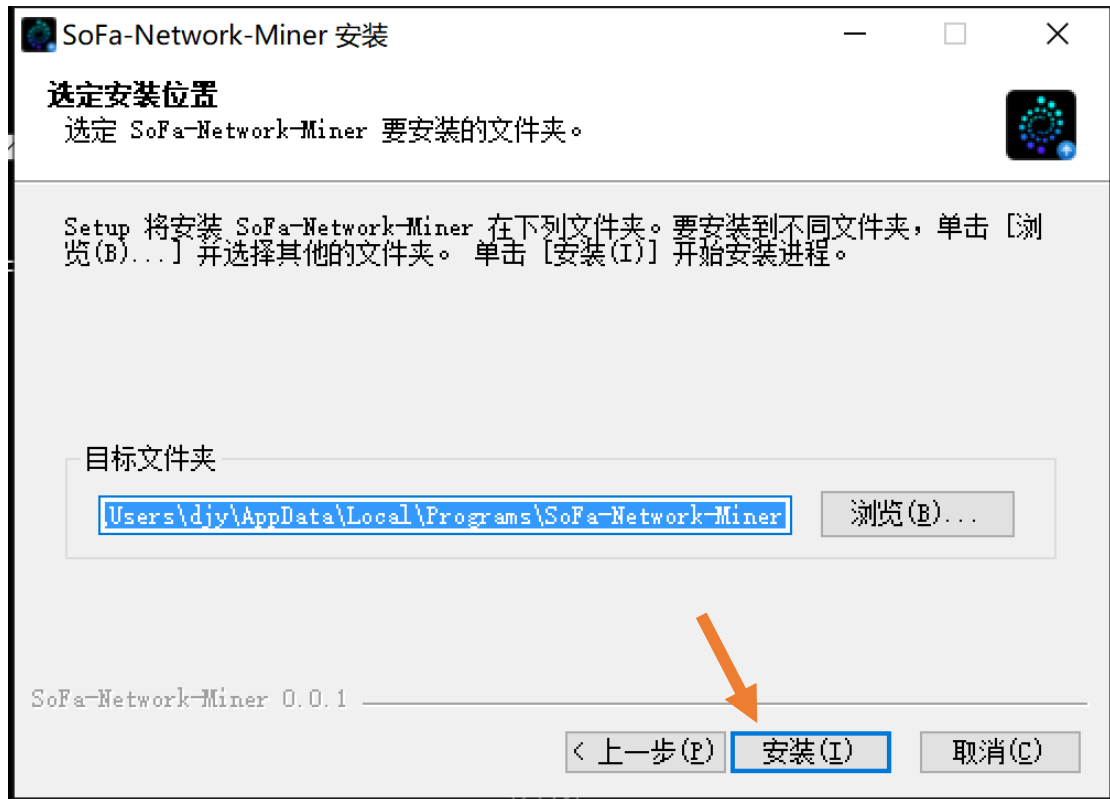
SoFa-Network-Miner 安装

选定安装位置
选定 SoFa-Network-Miner 要安装的文件夹。

Setup 将安装 SoFa-Network-Miner 在下列文件夹。要安装到不同文件夹，单击 [浏览(B)...] 并选择其他的文件夹。 单击 [安装(I)] 开始安装进程。

目标文件夹

\Users\djy\AppData\Local\Programs\SoFa-Network-Miner

浏览(B)...

SoFa-Network-Miner 0.0.1

< 上一步(P)

安装(I)

取消(C)